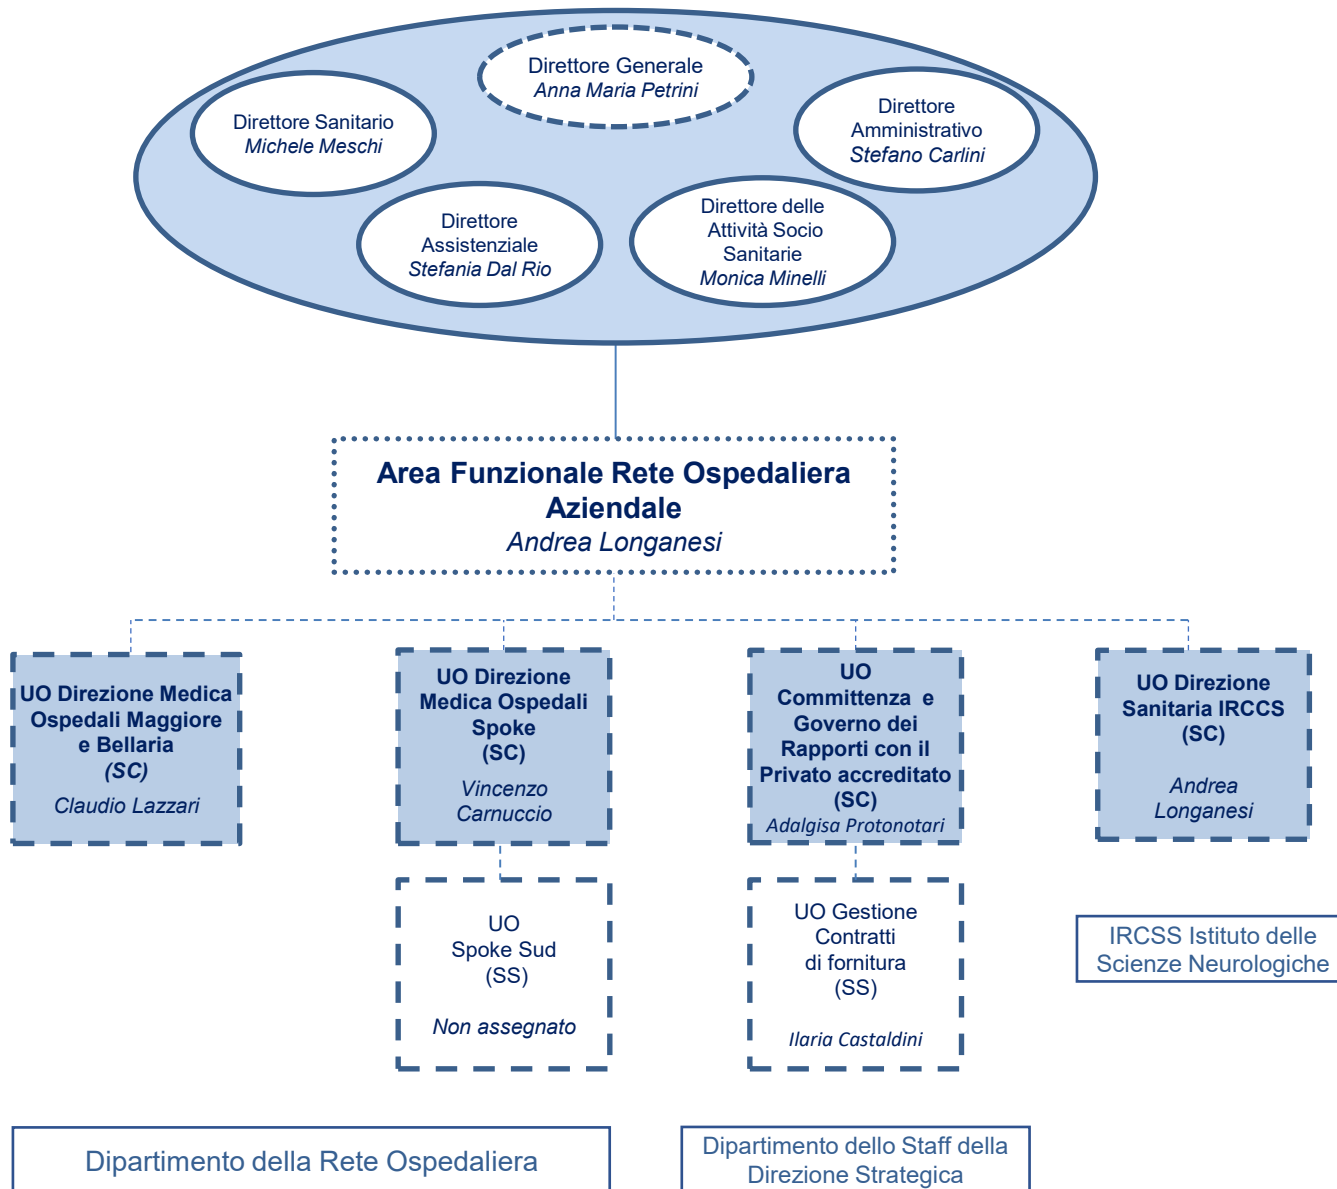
Direttore Generale
Anna Maria Petrini

Direttore Sanitario
Michele Meschi

Direttore Amministrativo
Stefano Carlini

Direttore Assistenziale
Stefania Dal Rio

Direttore delle Attività Socio Sanitarie
Monica Minelli

Area Funzionale Rete Ospedaliera Aziendale
Andrea Longanesi

UO Direzione Medica Ospedali Maggiore e Bellaria
(SC)
Claudio Lazzari

UO Direzione Medica Ospedali Spoke
(SC)
Vincenzo Carnuccio

UO Committenza e Governo dei Rapporti con il Privato accreditato
(SC)
Adalgisa Protonotari

UO Direzione Sanitaria IRCCS
(SC)
Andrea Longanesi

UO
Spoke Sud
(SS)
Non assegnato

UO Gestione Contratti di fornitura
(SS)
Ilaria Castaldini

IRCSS Istituto delle Scienze Neurologiche

Dipartimento della Rete Ospedaliera

Dipartimento dello Staff della Direzione Strategica